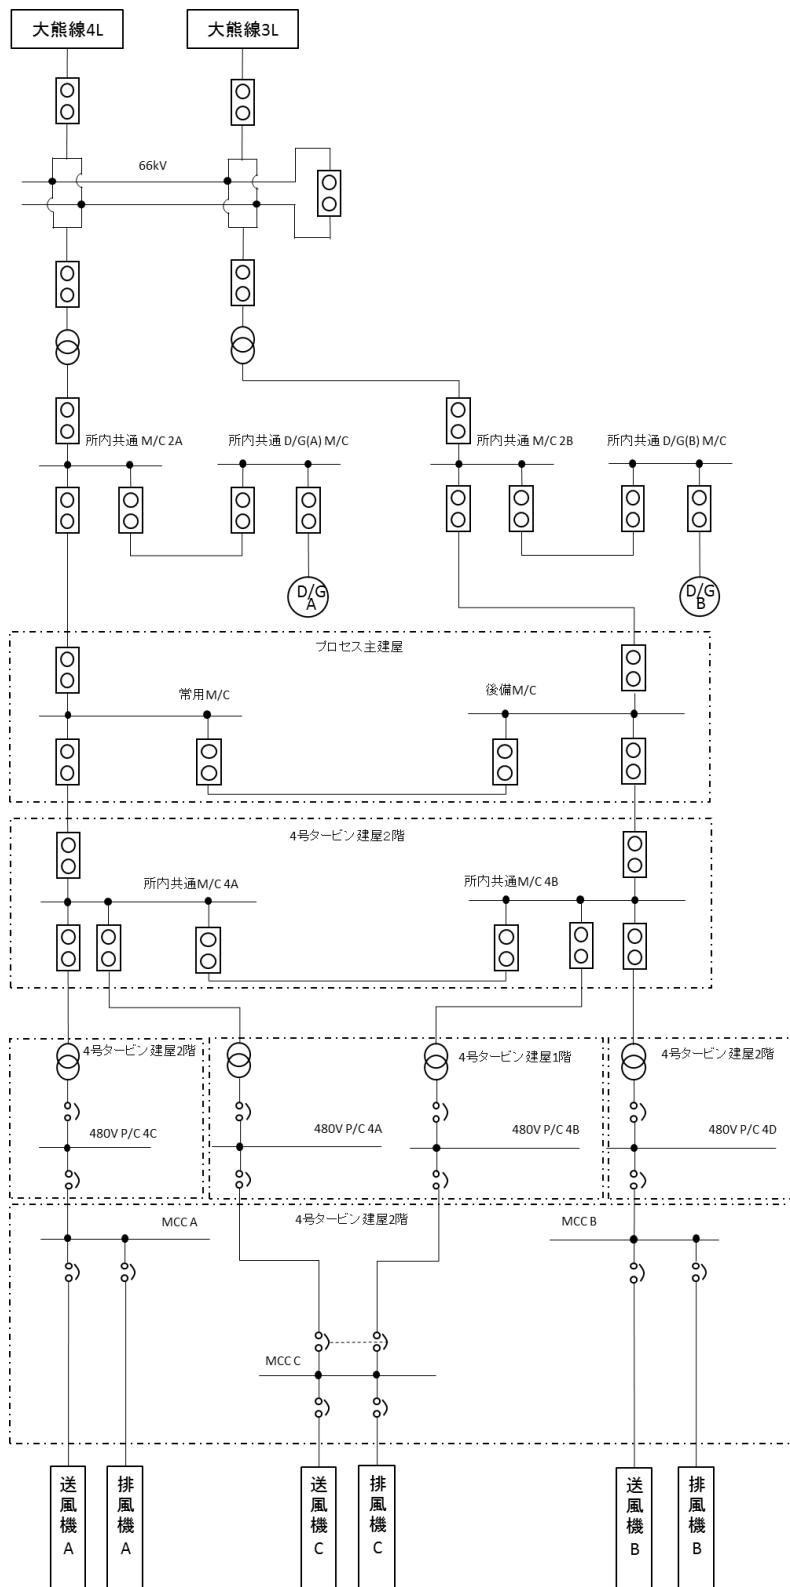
大熊線4L

大熊線3L

66kV

所内共通 M/C 2A

所内共通 D/G(A) M/C

所内共通 M/C 2B

所内共通 D/G(B) M/C

D/G A

D/G B

プロセス主建屋

常用M/C

後備M/C

4号タービン建屋2階

所内共通M/C 4A

所内共通M/C 4B

4号タービン建屋2階

4号タービン建屋1階

4号タービン建屋2階

480V P/C 4C

480V P/C 4A

480V P/C 4B

480V P/C 4D

4号タービン建屋2階

MCC A

MCC B

MCC C

送風機 A

排風機 A

送風機 C

排風機 C

送風機 B

排風機 B